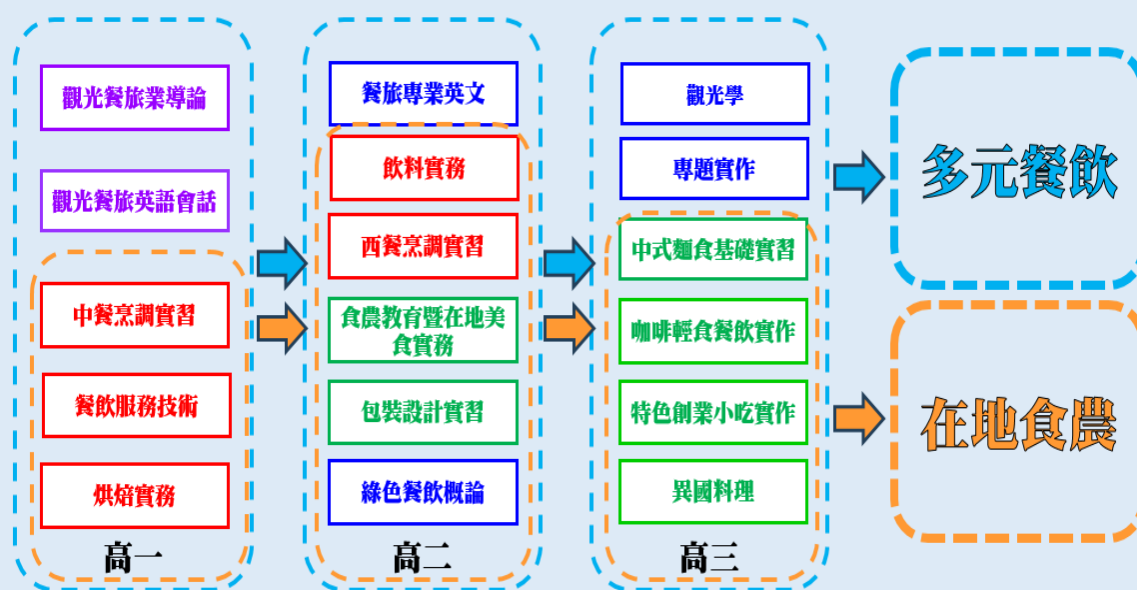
觀光餐旅業導論

觀光餐旅英語會話

中餐烹調實習

餐飲服務技術

烘焙實務

高一

餐旅專業英文

飲料實務

西餐烹調實習

食農教育暨在地美食實務

包裝設計實習

綠色餐飲概論

高二

觀光學

專題實作

中式麵食基礎實習

咖啡輕食餐飲實作

特色創業小吃實作

異國料理

高三

多元餐飲

在地食農